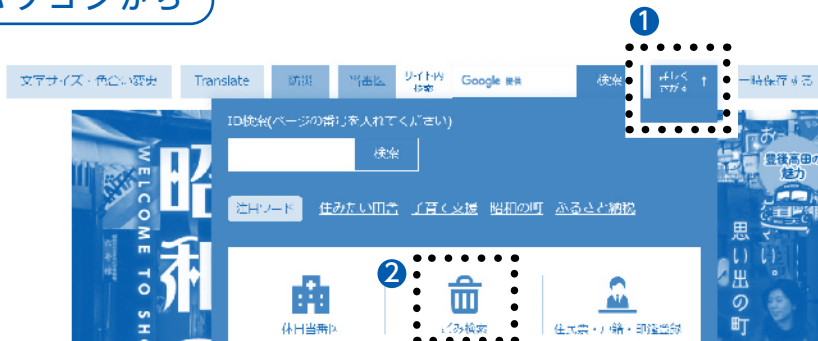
パソコンから

❶

文字サイズ・色合い変更 Translate 防災 消出区 サイト内検索 Google 提供 検索 よくある質問 ↑ 一時保存する

ID検索(ページの番号を入れてください)

検索

注目ワード 住みたい田舎 子育て支援 昭和の町 ふるさと納税

❷

休日当番医 ごみ検索 住民票・戸籍・印鑑登録

WELCOME TO SH

昭和

豊後高田の魅力

思い出の町